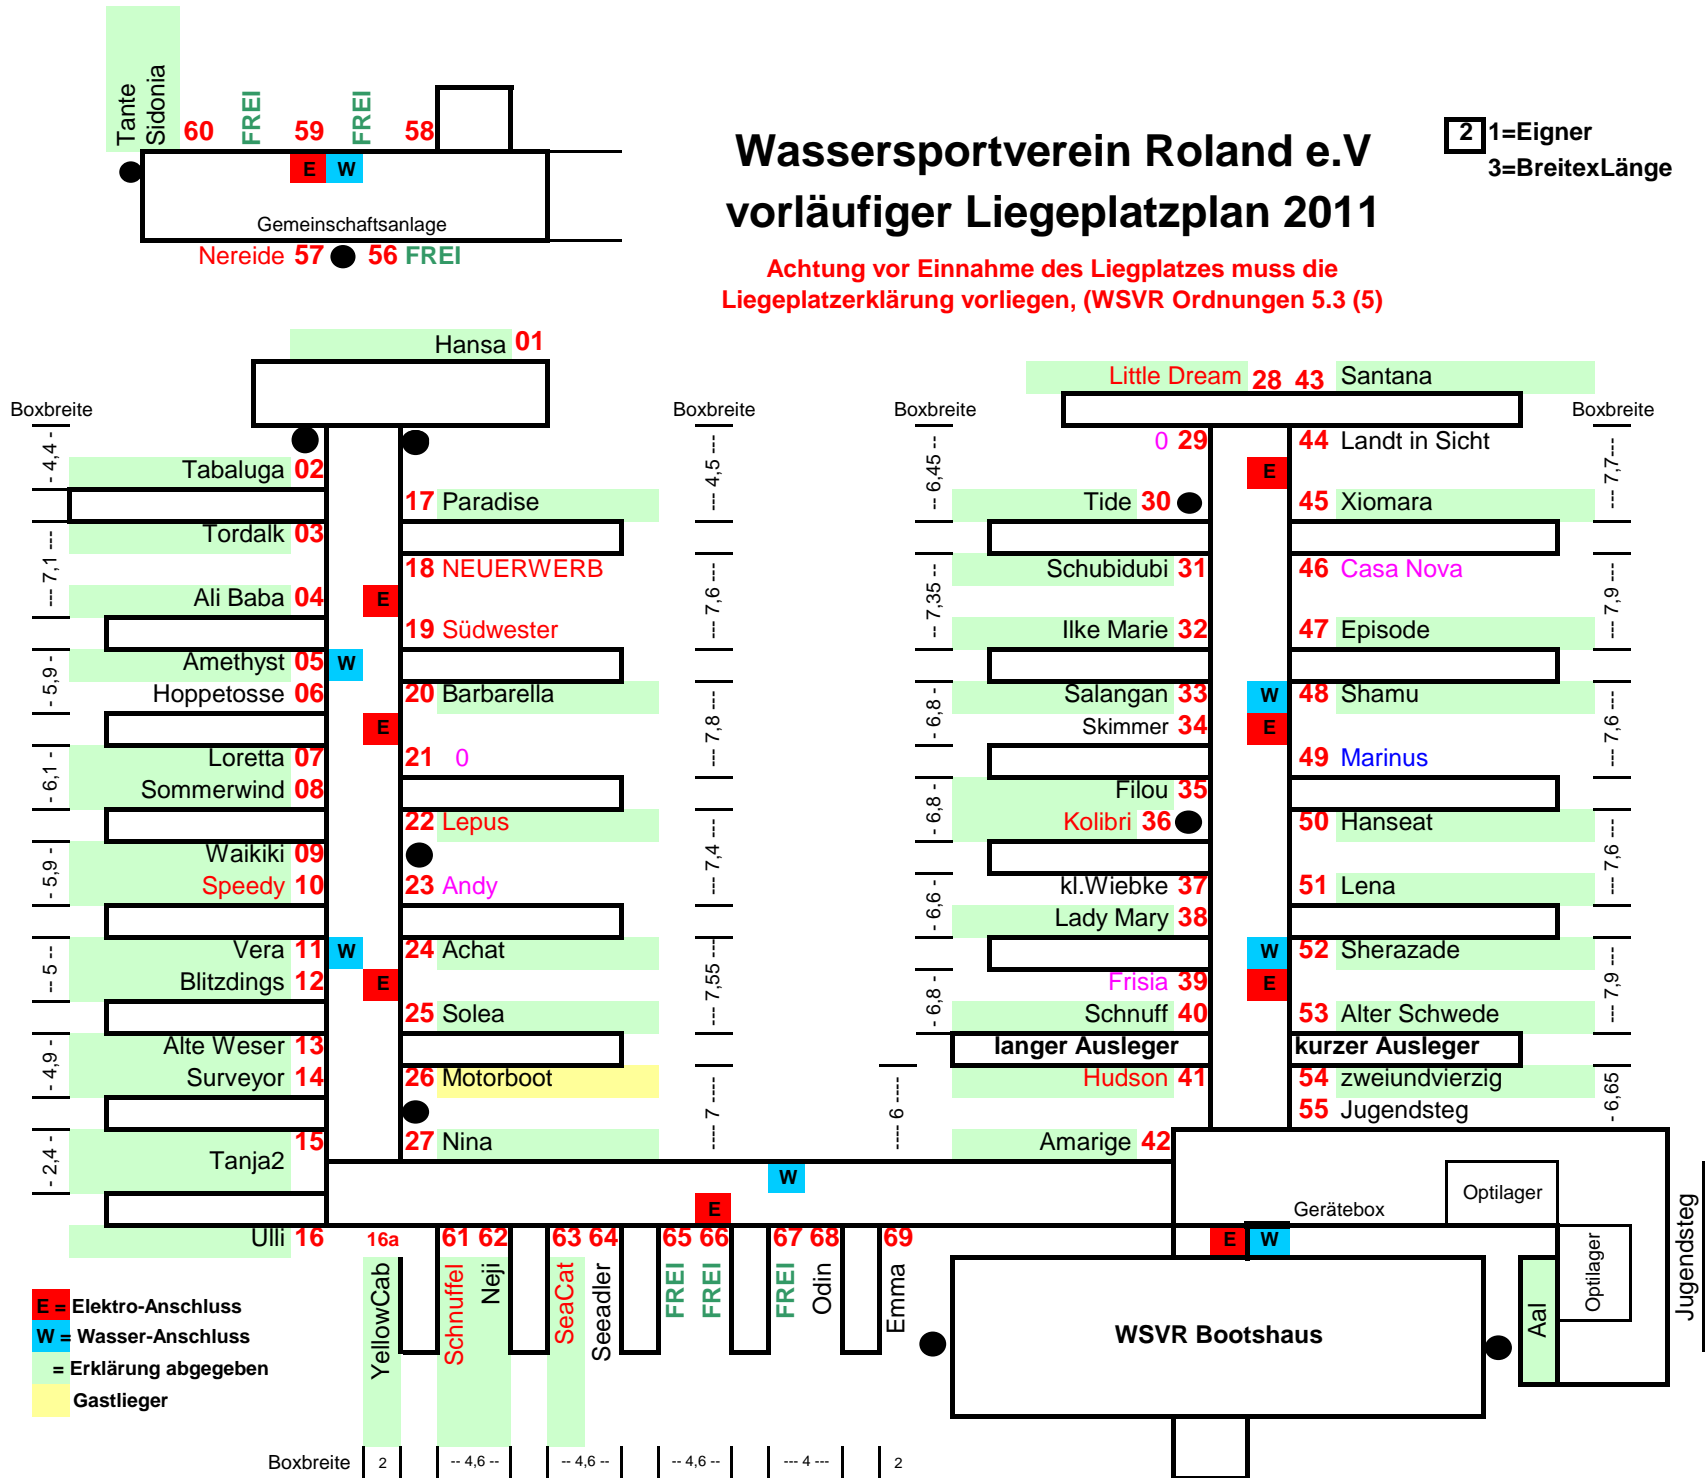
Tante Sidonia 60 FREI 59 FREI 58

E W

Gemeinschaftsanlage

Nereide 57 56 FREI

Wassersportverein Roland e.V
vorläufiger Liegeplatzplan 2011

2 1=Eigner
3=BreitexLänge

Achtung vor Einnahme des Liegplatzes muss die Liegeplatzerklärung vorliegen, (WSVR Ordnungen 5.3 (5)

Hansa 01

Boxbreite

- 4,4 -
Tabaluga 02
Tordalk 03
--- 7,1 ---
Ali Baba 04
E
- 5,9 -
Amethyst 05 W
Hoppetosse 06
E
- 6,1 -
Loretta 07
Sommerwind 08
- 5,9 -
Waikiki 09
Speedy 10
-- 5 --
Vera 11 W
Blitzdings 12 E
- 4,9 -
Alte Weser 13
Surveyor 14
- 2,4 -
Tanja2 15
Ulli 16

17 Paradise
18 NEUERWERB
19 Südwester
20 Barbarella
21 0
22 Lepus
23 Andy
24 Achat
25 Solea
26 Motorboot
27 Nina

Boxbreite
--- 4,5 ---
--- 7,6 ---
--- 7,8 ---
--- 7,4 ---
--- 7,55 ---
---- 7 ----
---- 6 ----

Little Dream 28 43 Santana

Boxbreite
-- 6,45 --
0 29
Tide 30
-- 7,35 --
Schubidubi 31
Ilke Marie 32
- 6,8 -
Salangan 33
Skimmer 34
- 6,8 -
Filou 35
Kolibri 36
- 6,6 -
kl.Wiebke 37
Lady Mary 38
- 6,8 -
Frisia 39
Schnuff 40
langer Ausleger
Hudson 41
Amarige 42

E
W
E
W
E

44 Landt in Sicht
45 Xiomara
46 Casa Nova
47 Episode
48 Shamu
49 Marinus
50 Hanseat
51 Lena
52 Sherazade
53 Alter Schwede
kurzer Ausleger
54 zweiundvierzig
55 Jugendsteg

Boxbreite
--- 7,7---
--- 7,9 ---
--- 7,6 ---
--- 7,6 ---
--- 7,9 ---
- 6,65

W
E

Gerätebox
Optilager
Optilager
Jugendsteg

16a 61 62 63 64 65 66 67 68 69
YellowCab Schnuffel Neji SeaCat Seeadler FREI FREI FREI Odin Emma

E W

WSVR Bootshaus

Aal

E = Elektro-Anschluss
W = Wasser-Anschluss
= Erklärung abgegeben
Gastlieger

Boxbreite 2 -- 4,6 -- -- 4,6 -- -- 4,6 -- --- 4 --- 2